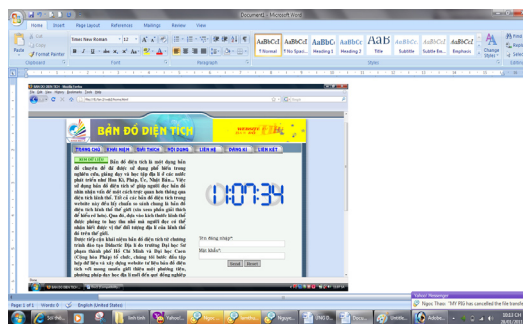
Document1 - Microsoft Word

Home Insert Page Layout References Mailings Review View

Paste Cut Copy Format Painter Clipboard

Times New Roman 12

Font Paragraph

AaBbCcI ¶ Normal
AaBbCcI ¶ No Spac...
AaBbC Heading 1
AaBbCc Heading 2
AaB Title
AaBbCc Subtitle
AaBbCcI Subtle Em...
AaBbCcI Emphasis

Change Styles

Styles

BẢN ĐỒ DIỆN TÍCH

TRANG CHỦ | KHÁI NIỆM | GIẢI THÍCH | NỘI DUNG | LIÊN HỆ | ĐĂNG KÍ | LIÊN KẾT

GIỚI THIỆU

Bản đồ diện tích là một dạng bản đồ chuyên đề để được sử dụng phổ biến trong nghiên cứu, giảng dạy và học tập địa lí ở các nước phát triển như Hoa Kỳ, Pháp, Úc, Nhật Bản... Việc sử dụng bản đồ diện tích sẽ giúp người đọc bản đồ nắm nhận vấn đề một cách trực quan hơn thông qua diện tích hình thể. Tôi có các bản đồ diện tích trong website này để cho sinh viên và học sinh chúng ta bản đồ diện tích thế giới (các quốc gia) mà người đọc có thể hiểu rõ hơn. Qua đó, đây sau hình thể diện tích thay đổi nhiều như thế nào.

Được tiếp cận khái niệm bản đồ diện tích từ chương trình đào tạo Didactic Địa lí do trường Đại học Sư phạm thành phố Hồ Chí Minh và Đại học Caen (Cộng hòa Pháp) tổ chức, chúng tôi bước đầu tập hợp để liên và xây dựng website từ liệu bản đồ diện tích với mong muốn giới thiệu một phương tiện, phương pháp dạy học địa lí mới đến quý đồng nghiệp

11:07:34

Tên đăng nhập*
Mật khẩu*
Submit Reset

Page: 1 of 1 Words: 0 English (United States)

Yahoo! Messenger
Nguu Thao: "MY PSI has cancelled the file transfer"

10:11 CH
28/05/2011